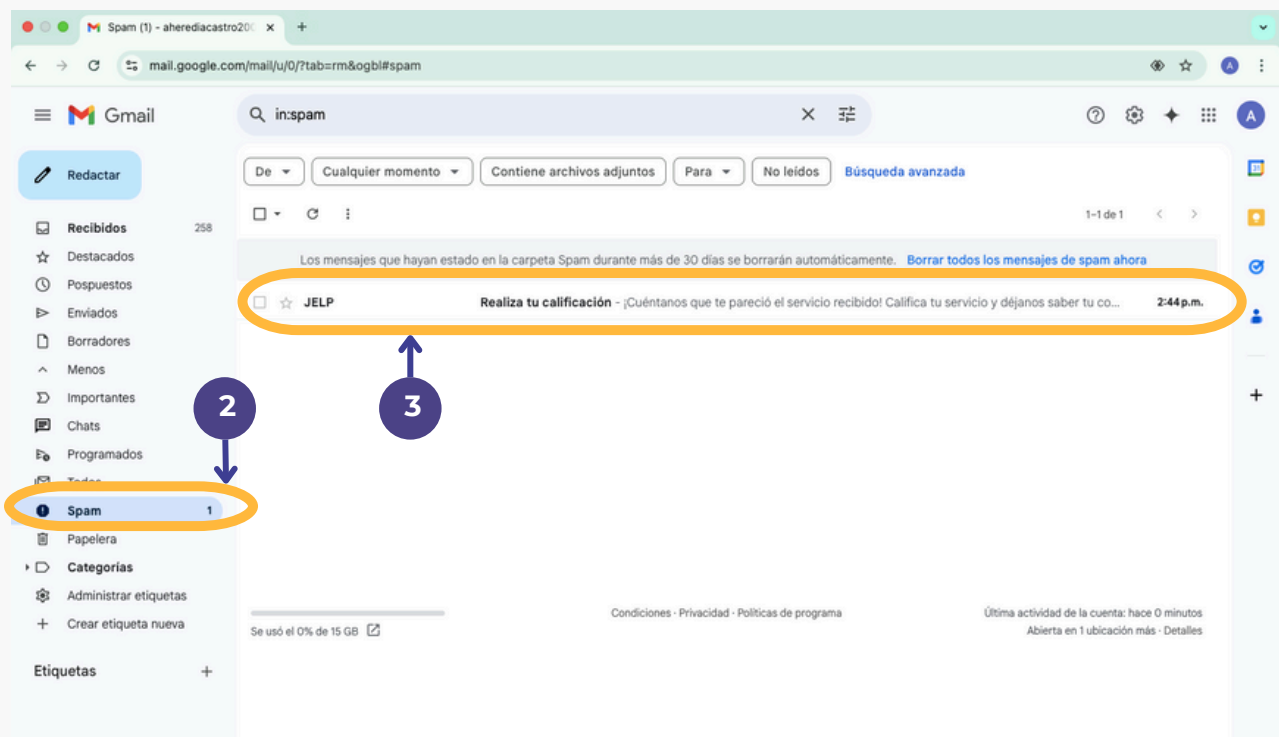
Spam (1) - aherediacastro20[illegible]

mail.google.com/mail/u/0/?tab=rm&ogbl#spam

Gmail

in:spam

Redactar

Recibidos 258
Destacados
Pospuestos
Enviados
Borradores
Menos
Importantes
Chats
Programados
Todos
Spam 1
Papelera
Categorías
Administrar etiquetas
Crear etiqueta nueva

Etiquetas

De
Cualquier momento
Contiene archivos adjuntos
Para
No leídos
Búsqueda avanzada

1–1 de 1

Los mensajes que hayan estado en la carpeta Spam durante más de 30 días se borrarán automáticamente. Borrar todos los mensajes de spam ahora

JELP Realiza tu calificación - ¡Cuéntanos que te pareció el servicio recibido! Califica tu servicio y déjanos saber tu co... 2:44 p.m.

2

3

Se usó el 0% de 15 GB

Condiciones · Privacidad · Políticas de programa

Última actividad de la cuenta: hace 0 minutos
Abierta en 1 ubicación más · Detalles